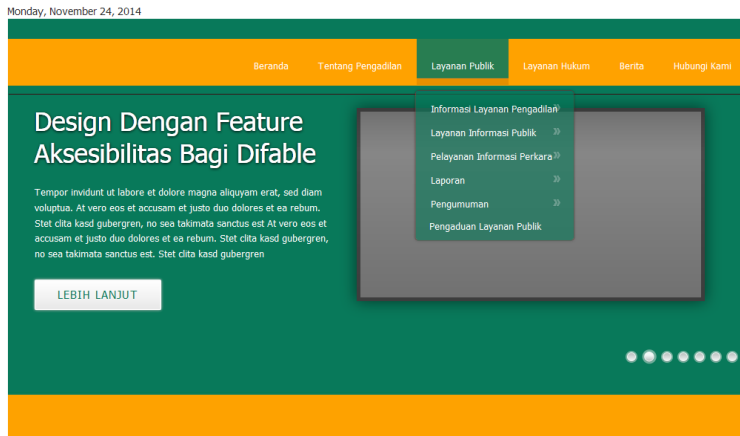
Monday, November 24, 2014

Beranda Tentang Pengadilan Layanan Publik Layanan Hukum Berita Hubungi Kami

Informasi Layanan Pengadilan
Layanan Informasi Publik
Pelayanan Informasi Perkara
Laporan
Pengumuman
Pengaduan Layanan Publik

Design Dengan Feature Aksesibilitas Bagi Difable

Tempor invidunt ut labore et dolore magna aliquyam erat, sed diam voluptua. At vero eos et accusam et justo duo dolores et ea rebum. Stet clita kasd gubergren, no sea takimata sanctus est At vero eos et accusam et justo duo dolores et ea rebum. Stet clita kasd gubergren, no sea takimata sanctus est. Stet clita kasd gubergren

LEBIH LANJUT